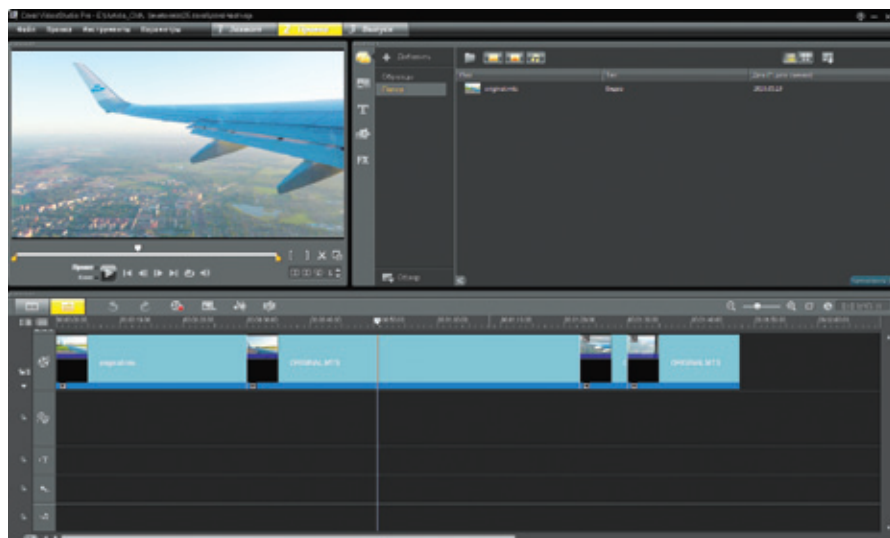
Corel VideoStudio Pro - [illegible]
Файл Правка Инструменты Настройки
1 Захват
2 Правка
3 Вывод
Добавить
Образцы
Папка
T
FX
Имя
Тип
Дата
original.mts
Видео
2013.03.12
Проект
Клип
Обзор
original.mts
ORIGINAL.MTS
ORIGINAL.MTS